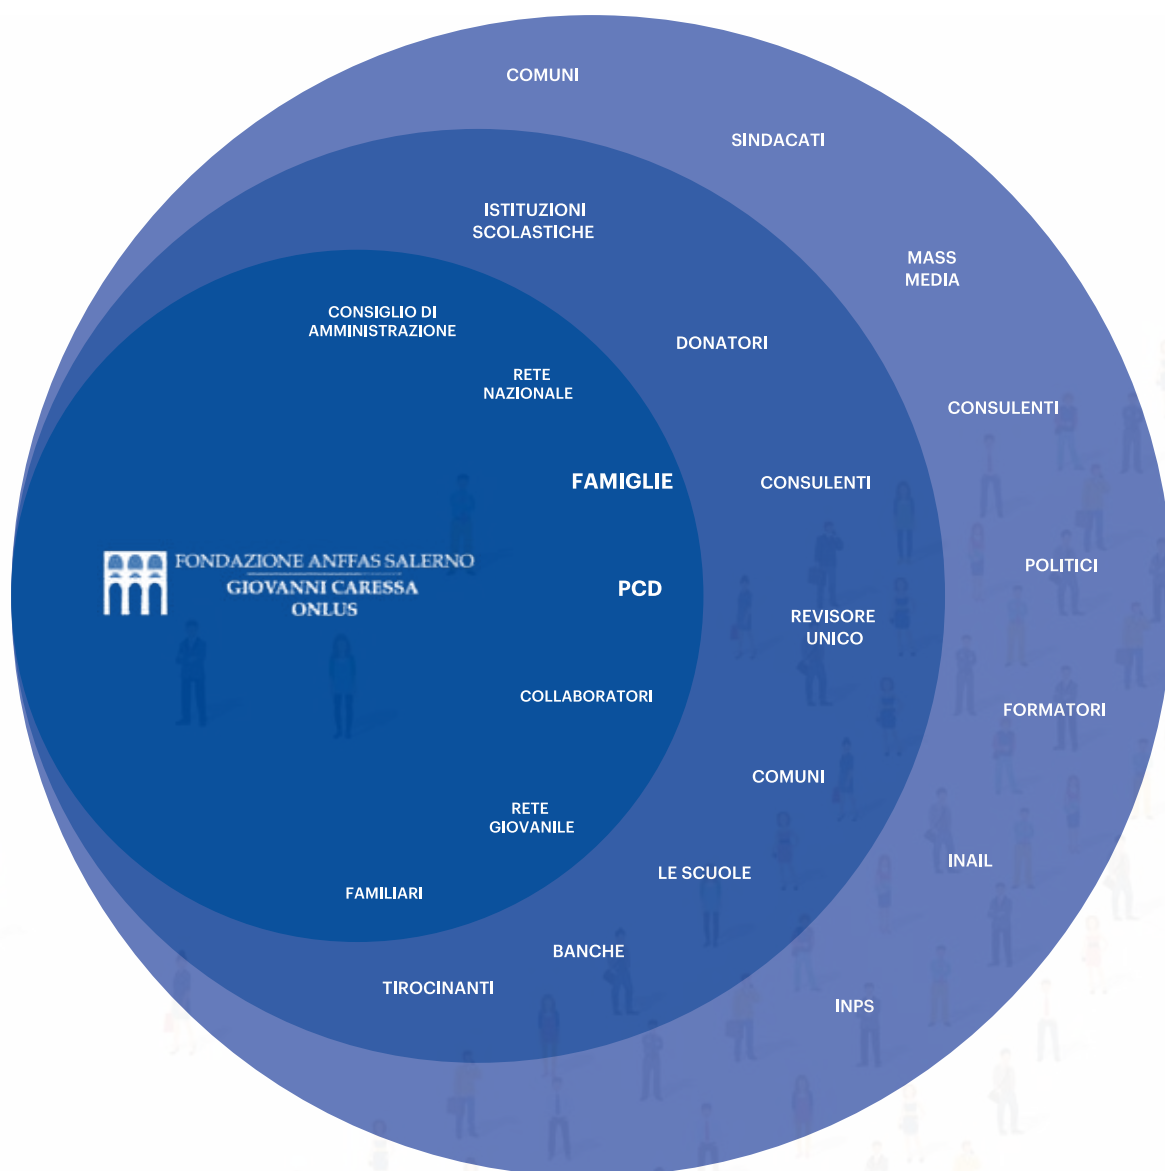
COMUNI

SINDACATI

ISTITUZIONI SCOLASTICHE

MASS MEDIA

CONSIGLIO DI AMMINISTRAZIONE

DONATORI

RETE NAZIONALE

CONSULENTI

FAMIGLIE

CONSULENTI

FONDAZIONE ANFFAS SALERNO
GIOVANNI CARESSA
ONLUS

PCD

POLITICI

REVISORE UNICO

COLLABORATORI

FORMATORI

COMUNI

RETE GIOVANILE

INAIL

LE SCUOLE

FAMILIARI

BANCHE

TIROCINANTI

INPS